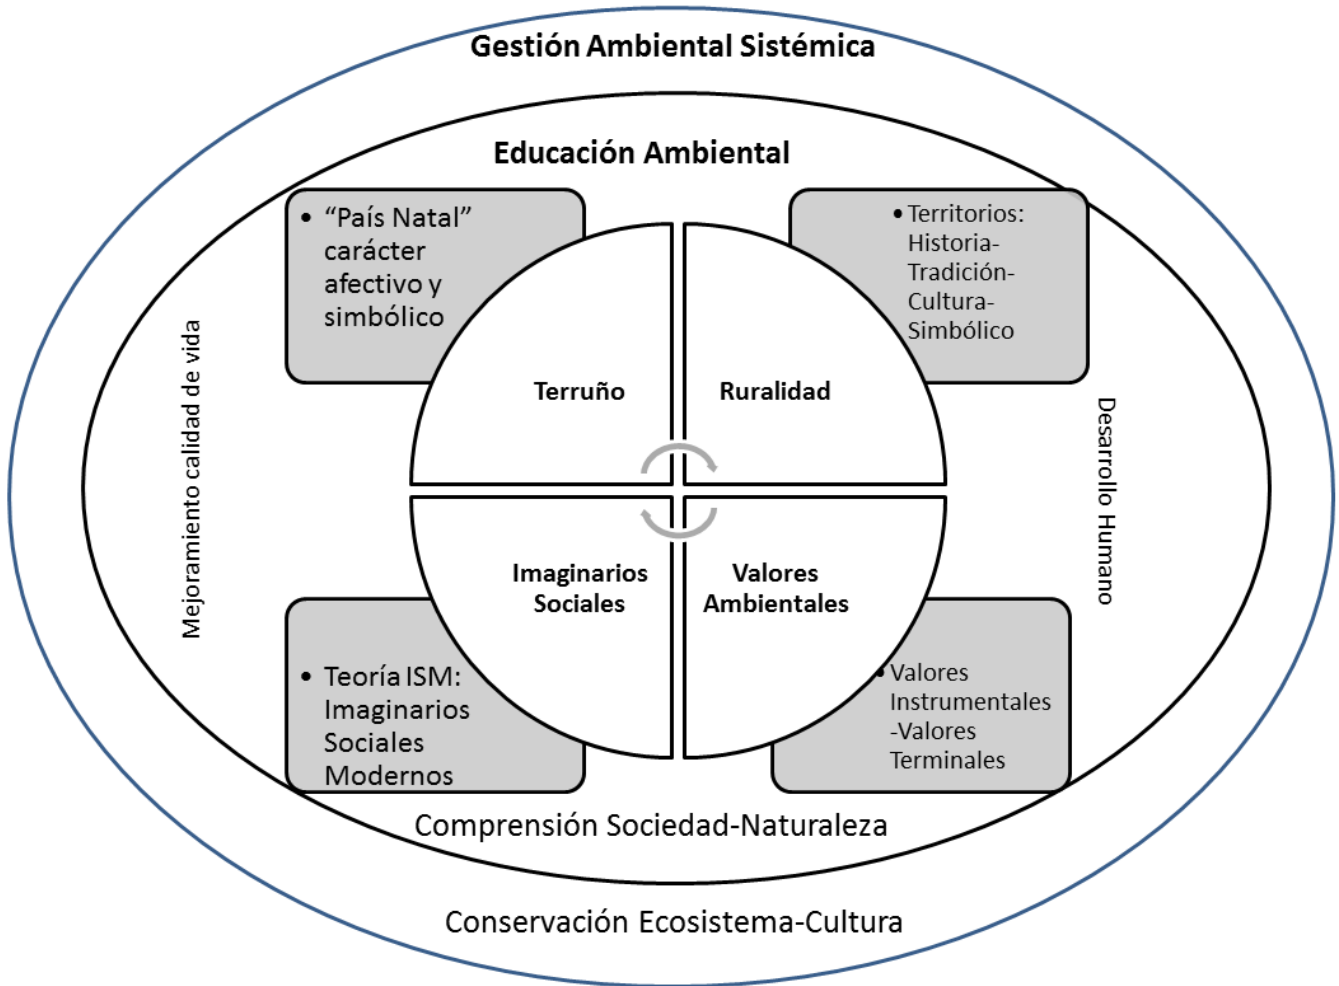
Gestión Ambiental Sistémica

Educación Ambiental

• “País Natal” carácter afectivo y simbólico

• Territorios: Historia-Tradición-Cultura-Simbólico

Mejoramiento calidad de vida

Terruño

Ruralidad

Desarrollo Humano

Imaginarios Sociales

Valores Ambientales

• Teoría ISM: Imaginarios Sociales Modernos

• Valores Instrumentales -Valores Terminales

Comprensión Sociedad-Naturaleza

Conservación Ecosistema-Cultura